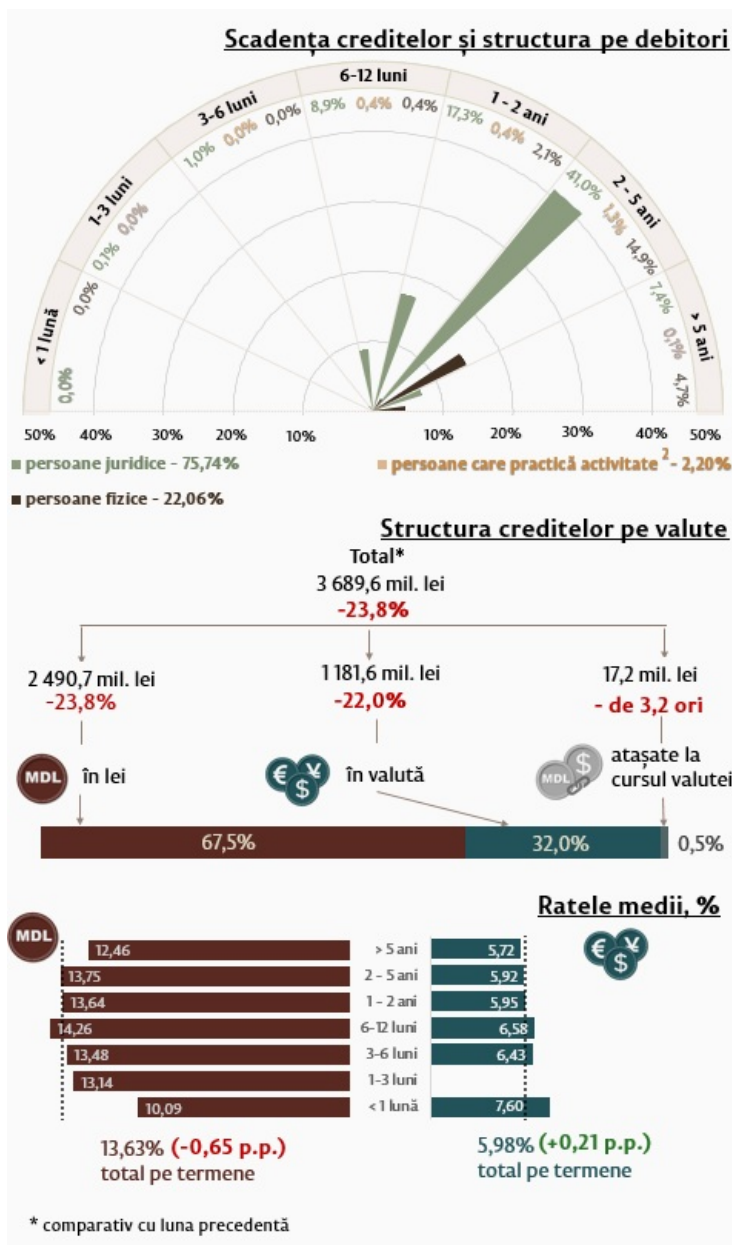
Scadența creditelor și structura pe debitori

6-12 luni
8,9% 0,4% 0,4%
3-6 luni
1,0% 0,0% 0,0%
1 - 2 ani
17,3% 0,4% 2,1%
1-3 luni
0,1% 0,0%
0,0%
2 - 5 ani
41,0% 1,3% 14,9%
< 1 lună
0,0%
> 5 ani
7,4% 0,1% 4,7%

50% 40% 30% 20% 10% 10% 20% 30% 40% 50%

persoane juridice - 75,74%
persoane care practică activitate $^2$ - 2,20%
persoane fizice - 22,06%

Structura creditelor pe valute

Total*
3 689,6 mil. lei
-23,8%

2 490,7 mil. lei
-23,8%

1 181,6 mil. lei
-22,0%

17,2 mil. lei
- de 3,2 ori

MDL în lei
în valută
MDL atașate la cursul valutei

67,5% 32,0% 0,5%

Ratele medii, %

MDL

| | | |
|---|---|---|
| 12,46 | > 5 ani | 5,72 |
| 13,75 | 2 - 5 ani | 5,92 |
| 13,64 | 1 - 2 ani | 5,95 |
| 14,26 | 6-12 luni | 6,58 |
| 13,48 | 3-6 luni | 6,43 |
| 13,14 | 1-3 luni | |
| 10,09 | < 1 lună | 7,60 |

13,63% (-0,65 p.p.)
total pe termene

5,98% (+0,21 p.p.)
total pe termene

* comparativ cu luna precedentă